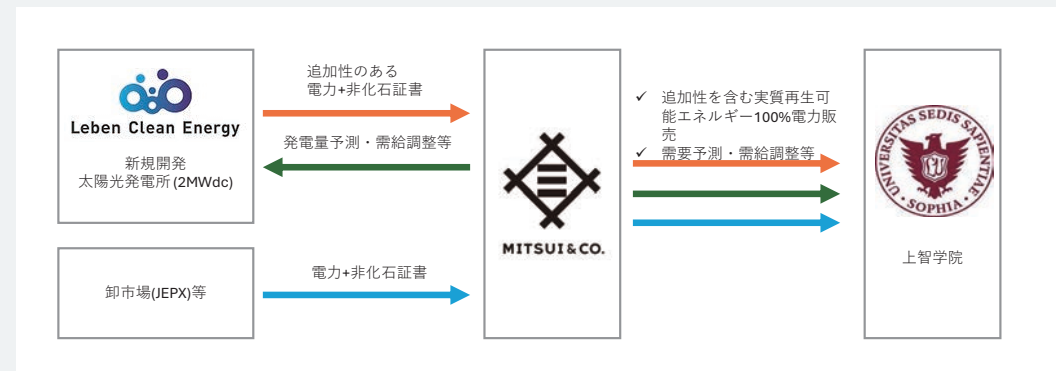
Leben Clean Energy

新規開発
太陽光発電所(2MWdc)

追加性のある
電力+非化石証書

発電量予測・需給調整等

卸市場(JEPX)等

電力+非化石証書

MITSUI&CO.

✓ 追加性を含む実質再生可能エネルギー100%電力販売
✓ 需要予測・需給調整等

UNIVERSITAS SEDIS SAPIENTIAE SOPHIA

上智学院